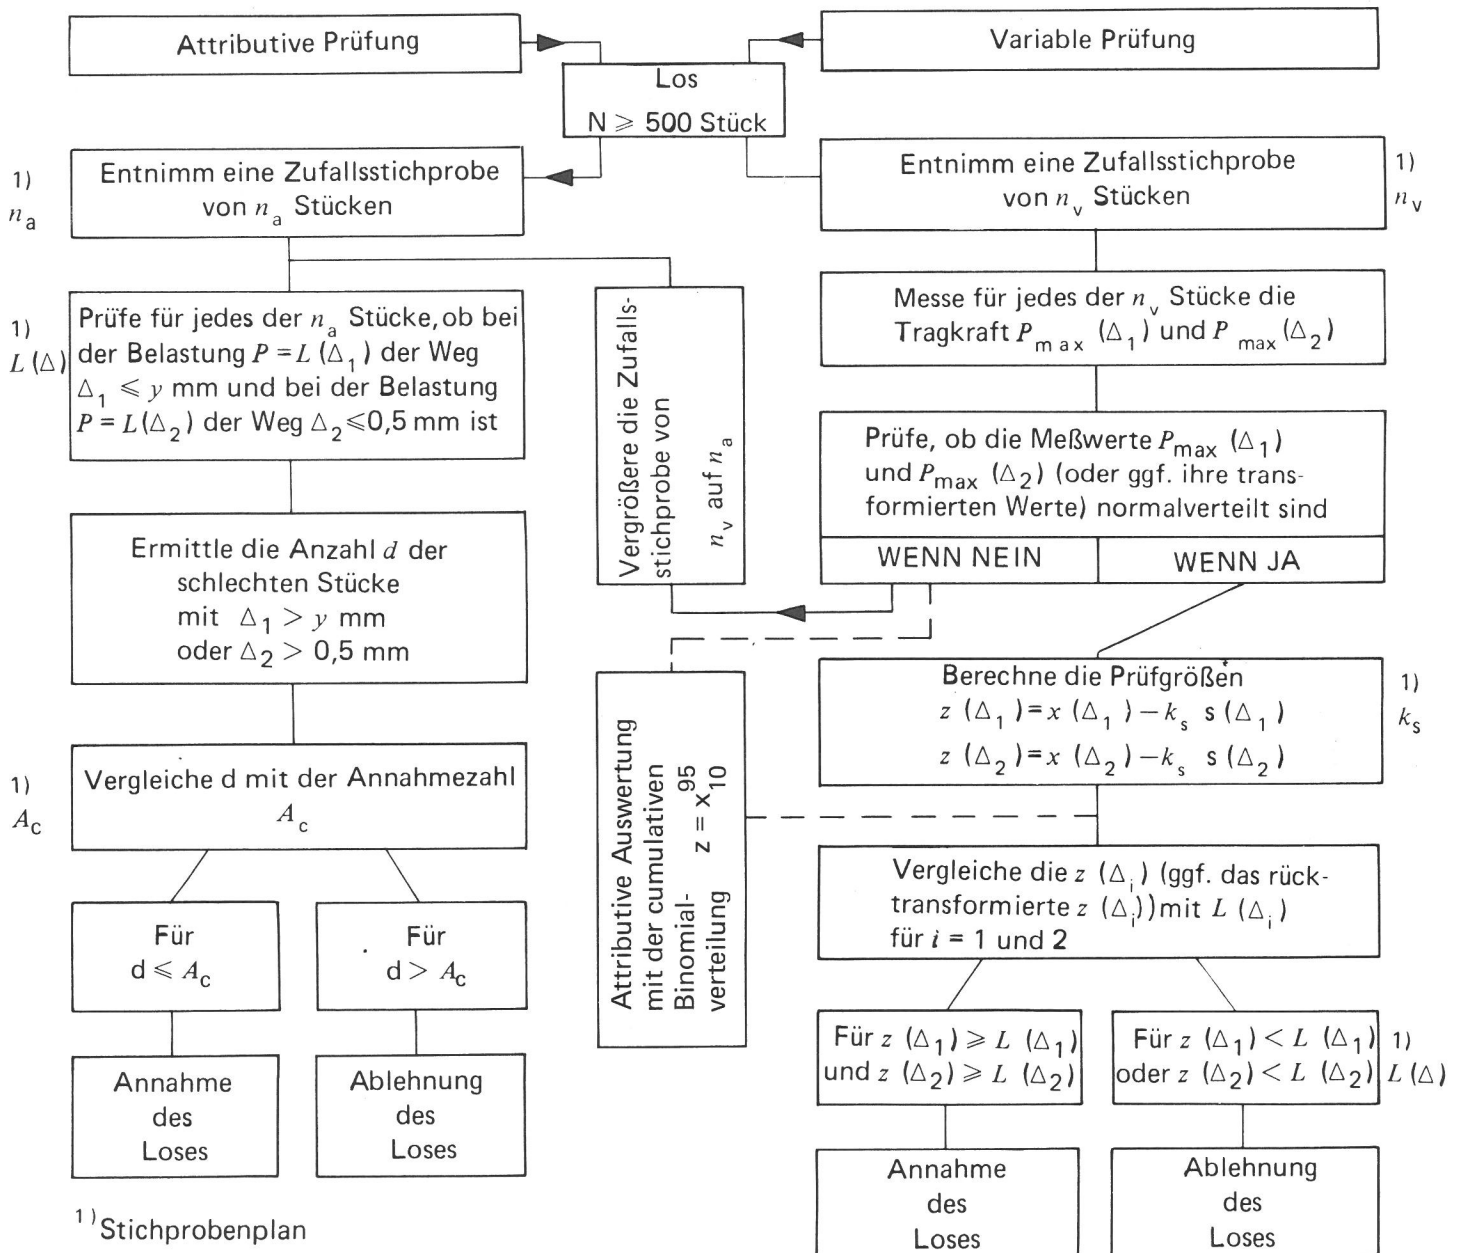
Attributive Prüfung

Variable Prüfung

Los
N $\geqslant$ 500 Stück

1)
$n_a$

Entnimm eine Zufallsstichprobe von $n_a$ Stücken

Entnimm eine Zufallsstichprobe von $n_v$ Stücken

1)
$n_v$

1)
$L(\triangle)$

Prüfe für jedes der $n_a$ Stücke, ob bei der Belastung $P = L(\triangle_1)$ der Weg $\triangle_1 \leqslant y$ mm und bei der Belastung $P = L(\triangle_2)$ der Weg $\triangle_2 \leqslant 0{,}5$ mm ist

Vergrößere die Zufallsstichprobe von $n_v$ auf $n_a$

Messe für jedes der $n_v$ Stücke die Tragkraft $P_{max}(\triangle_1)$ und $P_{max}(\triangle_2)$

Prüfe, ob die Meßwerte $P_{max}(\triangle_1)$ und $P_{max}(\triangle_2)$ (oder ggf. ihre transformierten Werte) normalverteilt sind

WENN NEIN

WENN JA

Ermittle die Anzahl $d$ der schlechten Stücke mit $\triangle_1 > y$ mm oder $\triangle_2 > 0{,}5$ mm

Attributive Auswertung mit der cumulativen Binomialverteilung $z = x_{10}^{95}$

Berechne die Prüfgrößen
$z(\triangle_1) = x(\triangle_1) - k_s\ s(\triangle_1)$
$z(\triangle_2) = x(\triangle_2) - k_s\ s(\triangle_2)$

1)
$k_s$

1)
$A_c$

Vergleiche d mit der Annahmezahl $A_c$

Vergleiche die $z(\triangle_i)$ (ggf. das rücktransformierte $z(\triangle_i)$) mit $L(\triangle_i)$ für $i = 1$ und 2

Für d $\leqslant A_c$

Für d $> A_c$

Für $z(\triangle_1) \geqslant L(\triangle_1)$ und $z(\triangle_2) \geqslant L(\triangle_2)$

Für $z(\triangle_1) < L(\triangle_1)$ oder $z(\triangle_2) < L(\triangle_2)$

1)
$L(\triangle)$

Annahme des Loses

Ablehnung des Loses

Annahme des Loses

Ablehnung des Loses

$^{1)}$Stichprobenplan